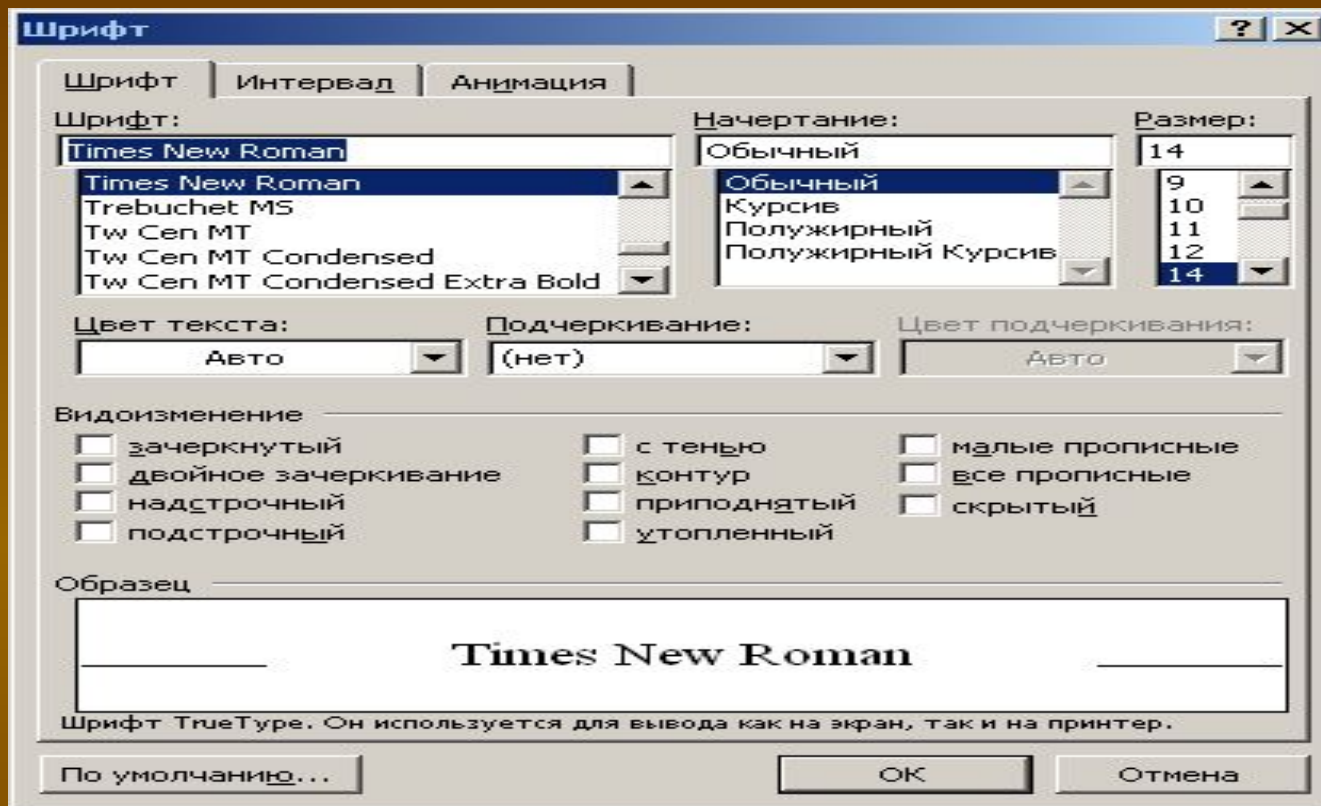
Шрифт ? X

Шрифт | Интервал | Анимация

Шрифт:
Times New Roman
Times New Roman
Trebuchet MS
Tw Cen MT
Tw Cen MT Condensed
Tw Cen MT Condensed Extra Bold

Начертание:
Обычный
Обычный
Курсив
Полужирный
Полужирный Курсив

Размер:
14
9
10
11
12
14

Цвет текста:
Авто

Подчеркивание:
(нет)

Цвет подчеркивания:
Авто

Видоизменение
зачеркнутый
двойное зачеркивание
надстрочный
подстрочный
с тенью
контур
приподнятый
утопленный
малые прописные
все прописные
скрытый

Образец
Times New Roman

Шрифт TrueType. Он используется для вывода как на экран, так и на принтер.

По умолчанию... | ОК | Отмена